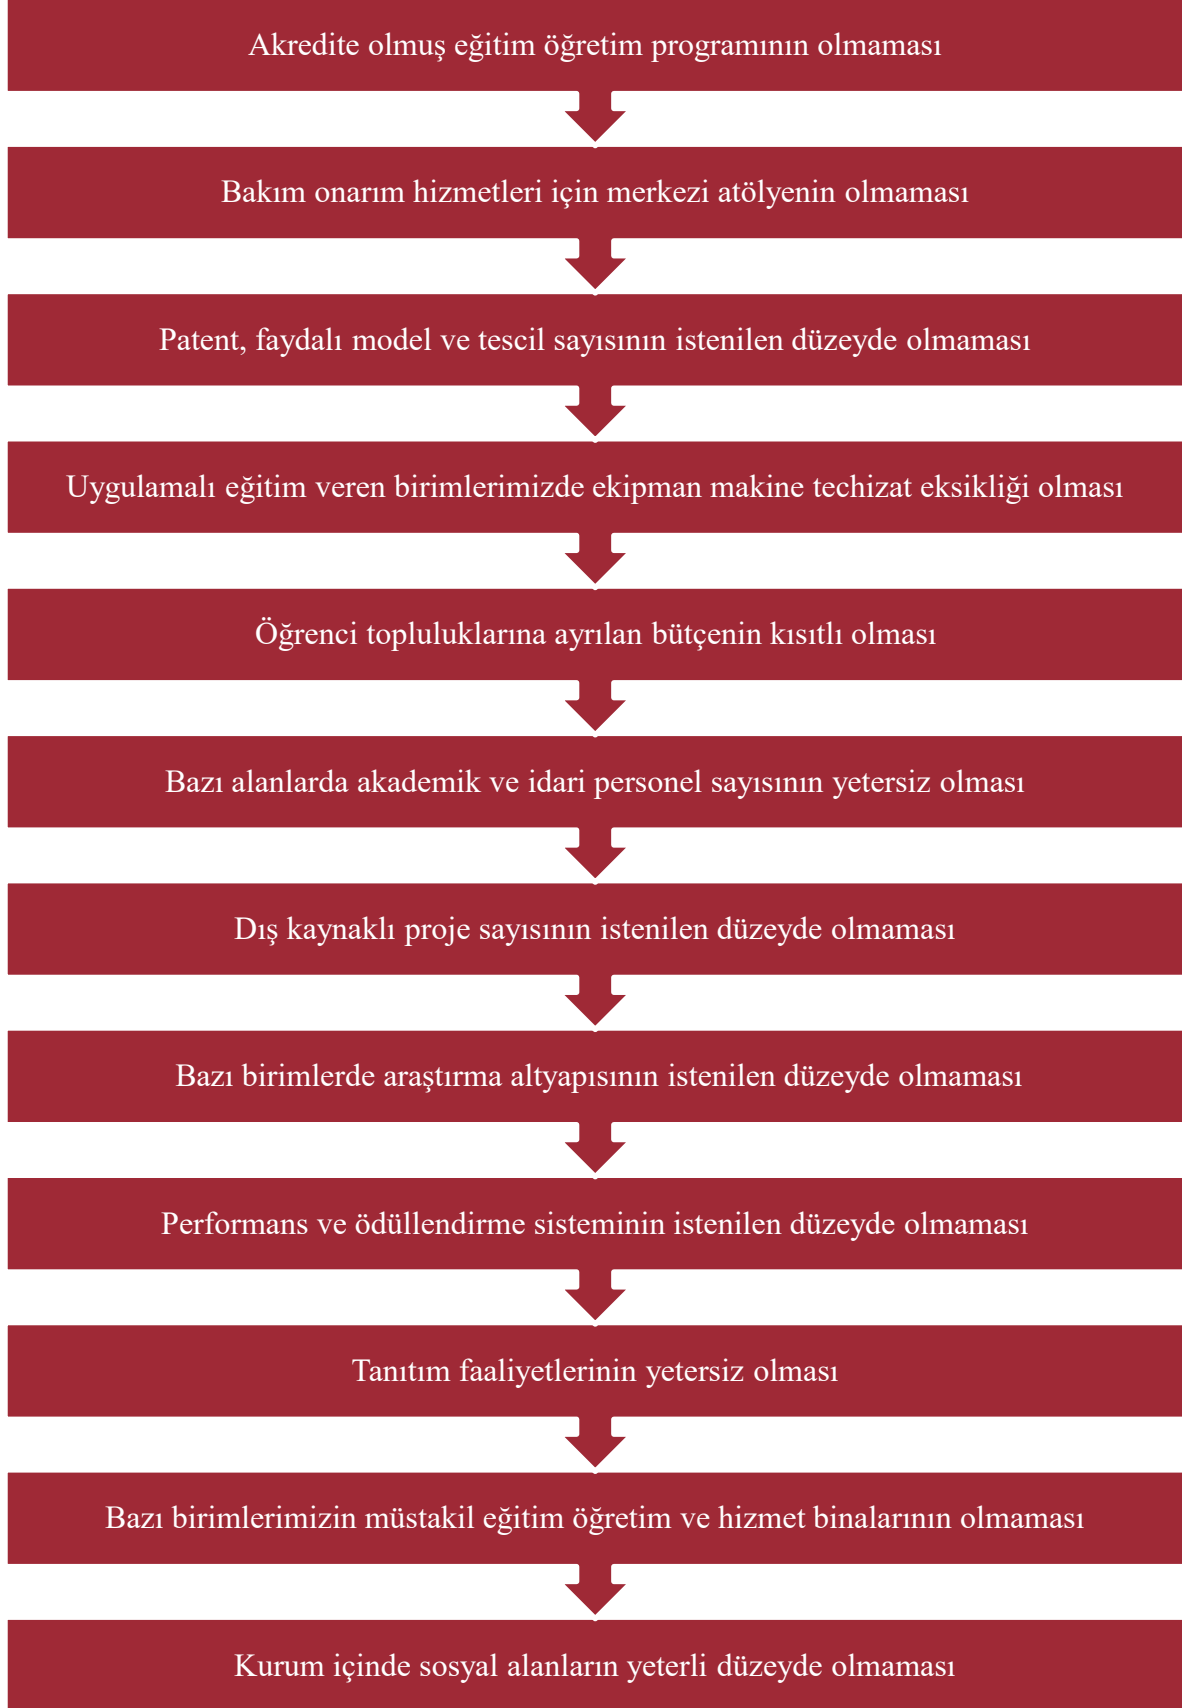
Akredite olmuş eğitim öğretim programının olmaması

Bakım onarım hizmetleri için merkezi atölyenin olmaması

Patent, faydalı model ve tescil sayısının istenilen düzeyde olmaması

Uygulamalı eğitim veren birimlerimizde ekipman makine techizat eksikliği olması

Öğrenci topluluklarına ayrılan bütçenin kısıtlı olması

Bazı alanlarda akademik ve idari personel sayısının yetersiz olması

Dış kaynaklı proje sayısının istenilen düzeyde olmaması

Bazı birimlerde araştırma altyapısının istenilen düzeyde olmaması

Performans ve ödüllendirme sisteminin istenilen düzeyde olmaması

Tanıtım faaliyetlerinin yetersiz olması

Bazı birimlerimizin müstakil eğitim öğretim ve hizmet binalarının olmaması

Kurum içinde sosyal alanların yeterli düzeyde olmaması